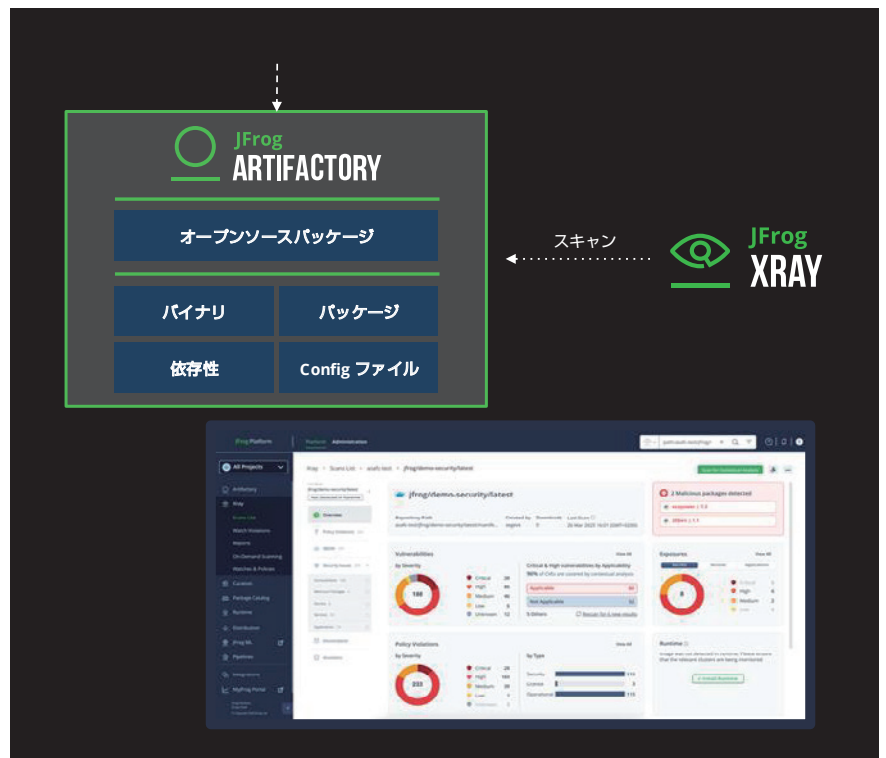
JFrog
ARTIFACTORY

オープンソースパッケージ

バイナリ

パッケージ

依存性

Config ファイル

スキャン

JFrog
XRAY

JFrog Platform

All Projects

Artifactory

Xray

Curation

Package Catalog

Runtime

Distribution

Pipelines

jfrog/demo.security/latest

Overview

Vulnerabilities

Critical

High

Medium

Low

Unknown

Applicable

Not Applicable

Policy Violations

Exposures

Runtime

2 Malicious packages detected